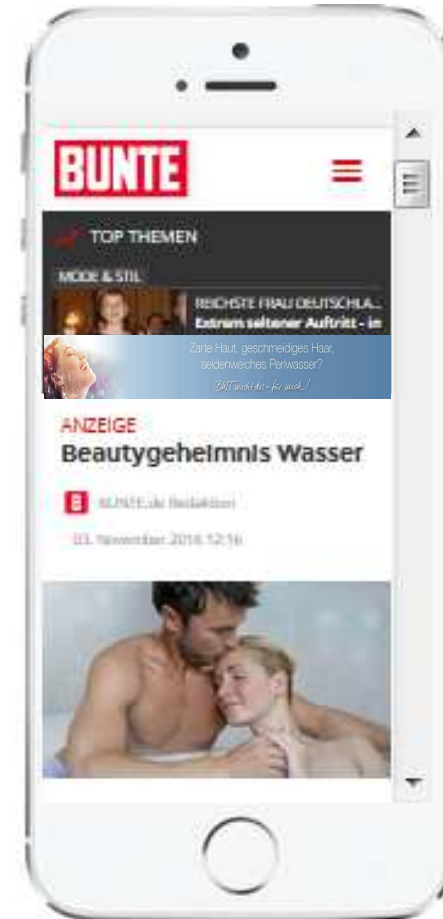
BUNTE

TOP THEMEN

MODE & STIL

REICHSTE FRAU DEUTSCHLA...
Extrem seltener Auftritt - in

Zarte Haut, geschmeidiges Haar, seidenweiches Perlwasser?

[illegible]

ANZEIGE
Beautygeheimnis Wasser

B BUNTE.de Redaktion

03. November 2016 12:16